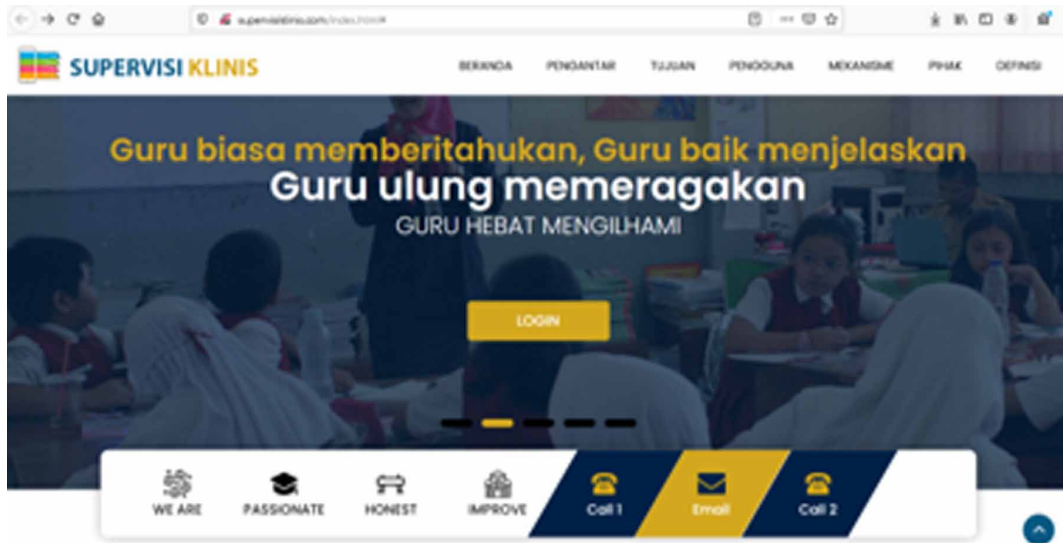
supervisiklinis.com/index.html#

SUPERVISI KLINIS

BERANDA PENGANTAR TUJUAN PENGGUNA MEKANISME PIHAK DEFINISI

Guru biasa memberitahukan, Guru baik menjelaskan
Guru ulung memeragakan
GURU HEBAT MENGILHAMI

LOGIN

WE ARE
PASSIONATE
HONEST
IMPROVE
Call 1
Email
Call 2